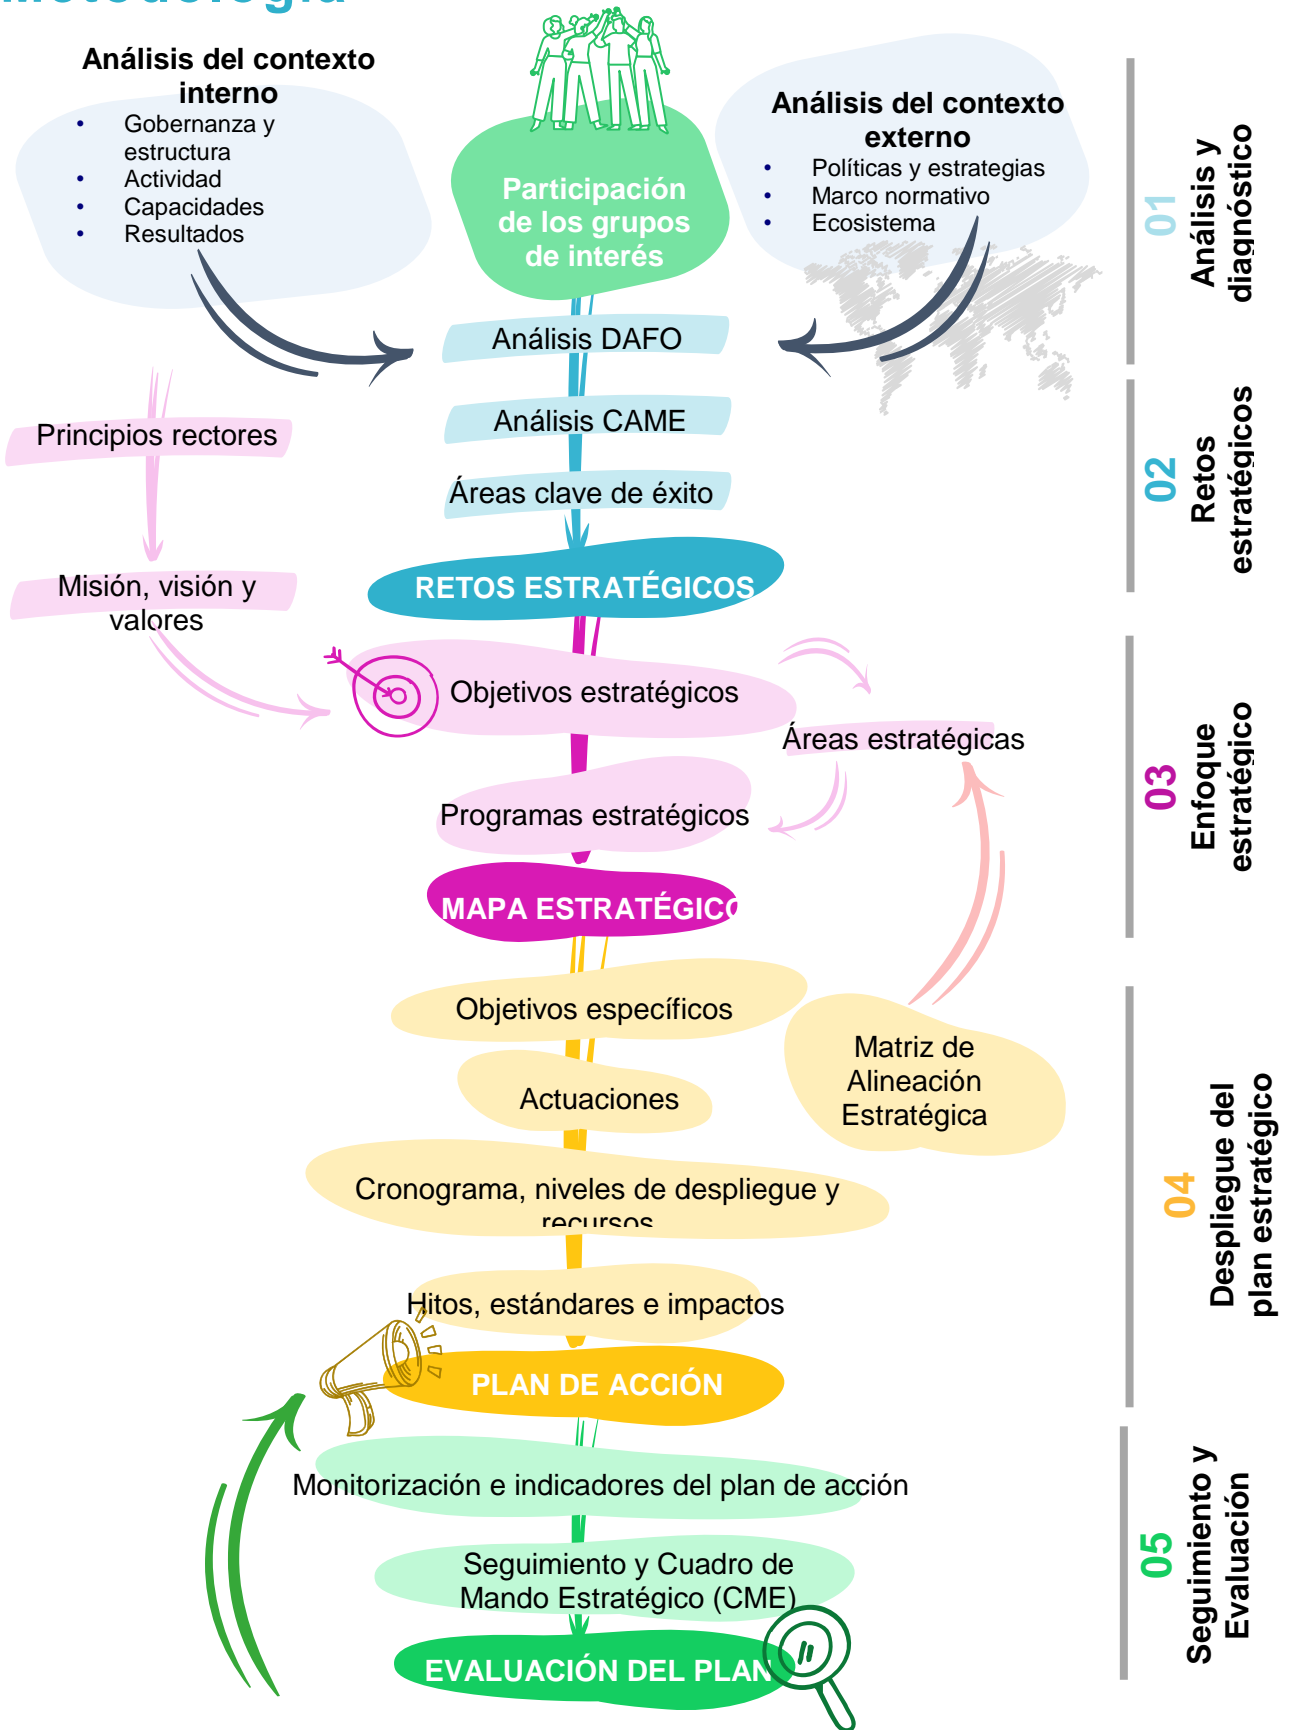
Análisis del contexto interno
- Gobernanza y estructura
- Actividad
- Capacidades
- Resultados

Participación de los grupos de interés

Análisis del contexto externo
- Políticas y estrategias
- Marco normativo
- Ecosistema

01 Análisis y diagnóstico

Análisis DAFO

Análisis CAME

Áreas clave de éxito

Principios rectores

Misión, visión y valores

RETOS ESTRATÉGICOS

02 Retos estratégicos

Objetivos estratégicos

Áreas estratégicas

Programas estratégicos

MAPA ESTRATÉGICO

03 Enfoque estratégico

Objetivos específicos

Actuaciones

Matriz de Alineación Estratégica

Cronograma, niveles de despliegue y recursos

Hitos, estándares e impactos

PLAN DE ACCIÓN

04 Despliegue del plan estratégico

Monitorización e indicadores del plan de acción

Seguimiento y Cuadro de Mando Estratégico (CME)

EVALUACIÓN DEL PLAN

05 Seguimiento y Evaluación